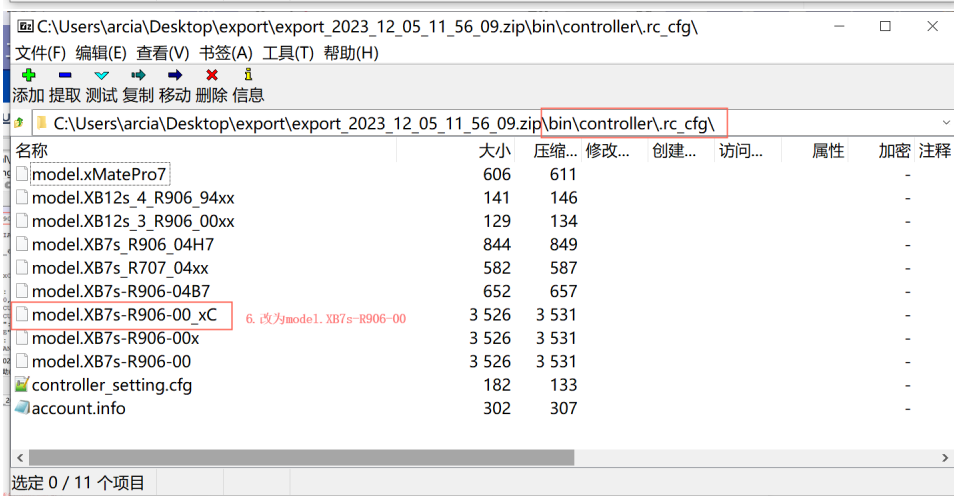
C:\Users\arcia\Desktop\export\export_2023_12_05_11_56_09.zip\bin\controller\.rc_cfg\

文件(F) 编辑(E) 查看(V) 书签(A) 工具(T) 帮助(H)

添加 提取 测试 复制 移动 删除 信息

C:\Users\arcia\Desktop\export\export_2023_12_05_11_56_09.zip\bin\controller\.rc_cfg\

| 名称 | 大小 | 压缩... | 修改... | 创建... | 访问... | 属性 | 加密 | 注释 |
|---|---|---|---|---|---|---|---|---|
| model.xMatePro7 | 606 | 611 | | | | | - | |
| model.XB12s_4_R906_94xx | 141 | 146 | | | | | - | |
| model.XB12s_3_R906_00xx | 129 | 134 | | | | | - | |
| model.XB7s_R906_04H7 | 844 | 849 | | | | | - | |
| model.XB7s_R707_04xx | 582 | 587 | | | | | - | |
| model.XB7s-R906-04B7 | 652 | 657 | | | | | - | |
| model.XB7s-R906-00_xC | 3 526 | 3 531 | | | | | - | |
| model.XB7s-R906-00x | 3 526 | 3 531 | | | | | - | |
| model.XB7s-R906-00 | 3 526 | 3 531 | | | | | - | |
| controller_setting.cfg | 182 | 133 | | | | | - | |
| account.info | 302 | 307 | | | | | - | |

6.改为model.XB7s-R906-00

选定 0 / 11 个项目